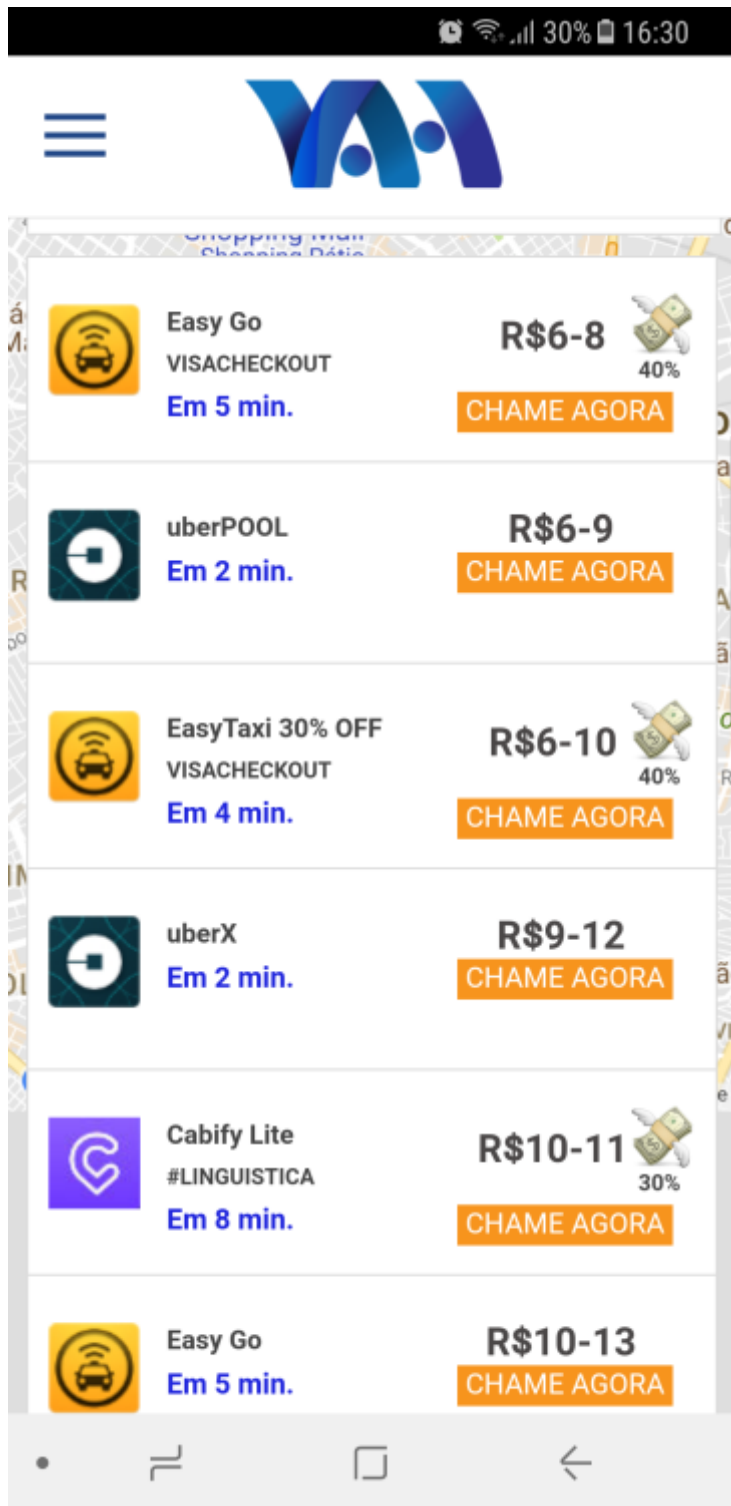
30% 16:30

Easy Go
VISACHECKOUT
Em 5 min.
R$6-8
40%
CHAME AGORA

uberPOOL
Em 2 min.
R$6-9
CHAME AGORA

EasyTaxi 30% OFF
VISACHECKOUT
Em 4 min.
R$6-10
40%
CHAME AGORA

uberX
Em 2 min.
R$9-12
CHAME AGORA

Cabify Lite
#LINGUISTICA
Em 8 min.
R$10-11
30%
CHAME AGORA

Easy Go
Em 5 min.
R$10-13
CHAME AGORA